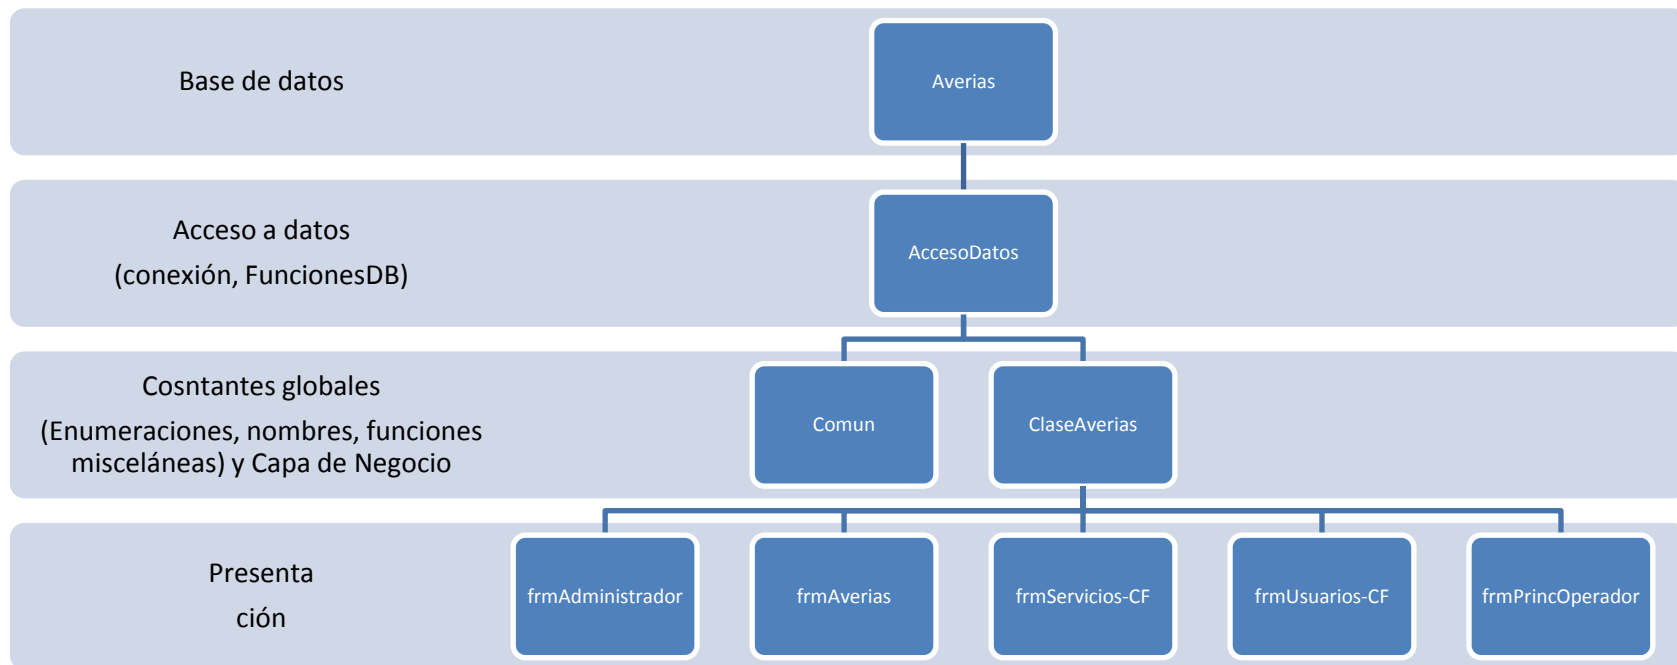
Base de datos

Averias

Acceso a datos
(conexión, FuncionesDB)

AccesoDatos

Cosntantes globales
(Enumeraciones, nombres, funciones misceláneas) y Capa de Negocio

Comun

ClaseAverias

Presenta
ción

frmAdministrador

frmAverias

frmServicios-CF

frmUsuarios-CF

frmPrincOperador